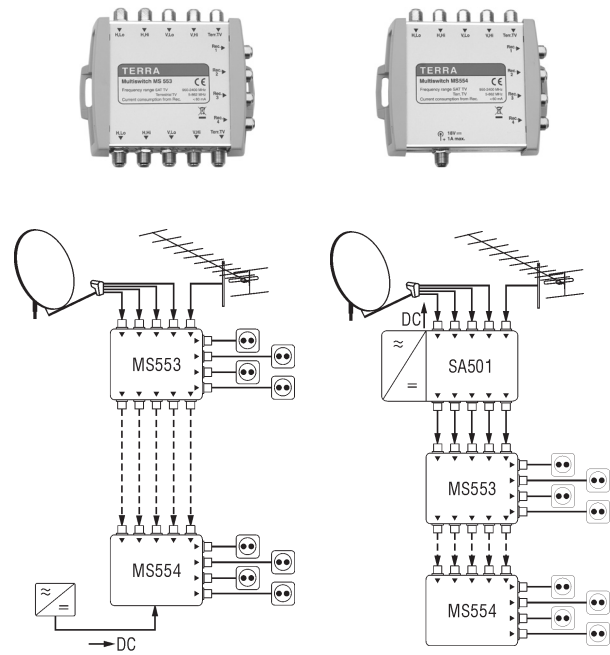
H/Lo H/Hi V/Lo V/Hi Terr.TV

TERRA

Multiswitch MS 553

Frequency range SAT TV
Terrestrial TV
Current consumption from Rec.

950-2400 MHz
5-862 MHz
<30 mA

Rec. 1
Rec. 2
Rec. 3
Rec. 4

H/Lo H/Hi V/Lo V/Hi Terr.TV

H/Lo H/Hi V/Lo V/Hi Terr.TV

TERRA

Multiswitch MS554

Frequency range SAT TV
Terr. TV
Current consumption from Rec.

950-2400 MHz
5-862 MHz
<30 mA

Rec. 1
Rec. 2
Rec. 3
Rec. 4

18V
1A max.

MS553

MS554

DC

DC

SA501

MS553

MS554